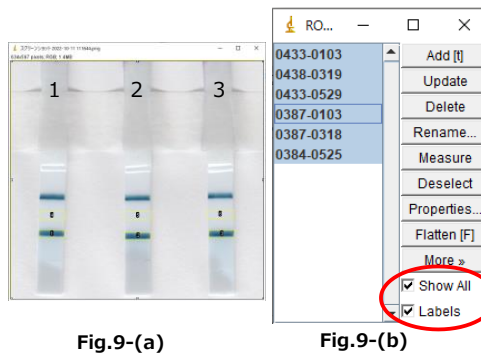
スクリーンショット 2022-10-11 111644.png
694x507 pixels; RGB; 1.4MB

1 2 3

6
0

6
6

6
6

RO...

0433-0103
0438-0319
0433-0529
0387-0103
0387-0318
0384-0525

Add [t]
Update
Delete
Rename...
Measure
Deselect
Properties...
Flatten [F]
More »
Show All
Labels

Fig.9-(a)

Fig.9-(b)